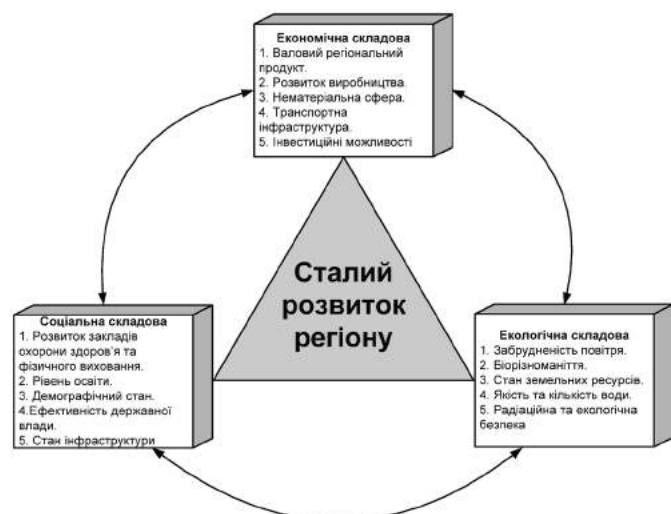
Економічна складова
1. Валовий регіональний продукт.
2. Розвиток виробництва.
3. Нематеріальна сфера.
4. Транспортна інфраструктура.
5. Інвестиційні можливості

Сталий розвиток регіону

Соціальна складова
1. Розвиток закладів охорони здоров'я та фізичного виховання.
2. Рівень освіти.
3. Демографічний стан.
4.Ефективність державної влади.
5. Стан інфраструктури

Екологічна складова
1. Забрудненість повітря.
2. Біорізноманіття.
3. Стан земельних ресурсів.
4. Якість та кількість води.
5. Радіаційна та екологічна безпека